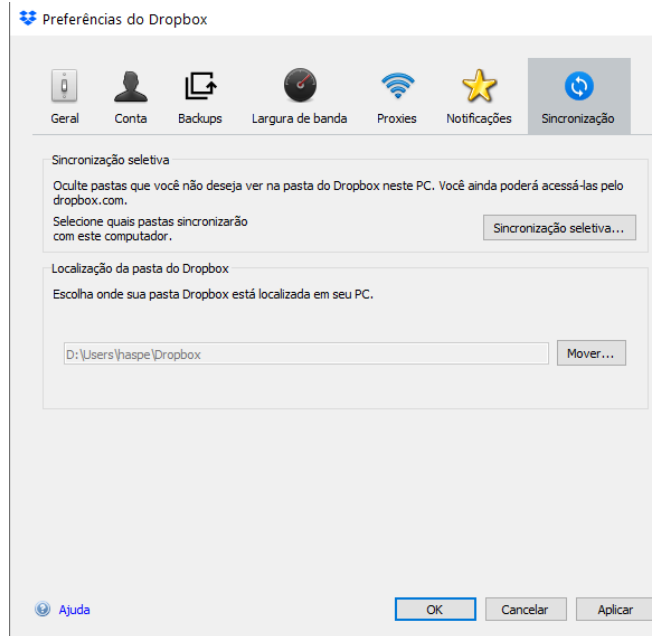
Preferências do Dropbox

Geral Conta Backups Largura de banda Proxies Notificações Sincronização

Sincronização seletiva

Oculte pastas que você não deseja ver na pasta do Dropbox neste PC. Você ainda poderá acessá-las pelo dropbox.com.

Selecione quais pastas sincronizarão com este computador.

Sincronização seletiva...

Localização da pasta do Dropbox

Escolha onde sua pasta Dropbox está localizada em seu PC.

D:\Users\haspe\Dropbox

Mover...

Ajuda

OK Cancelar Aplicar